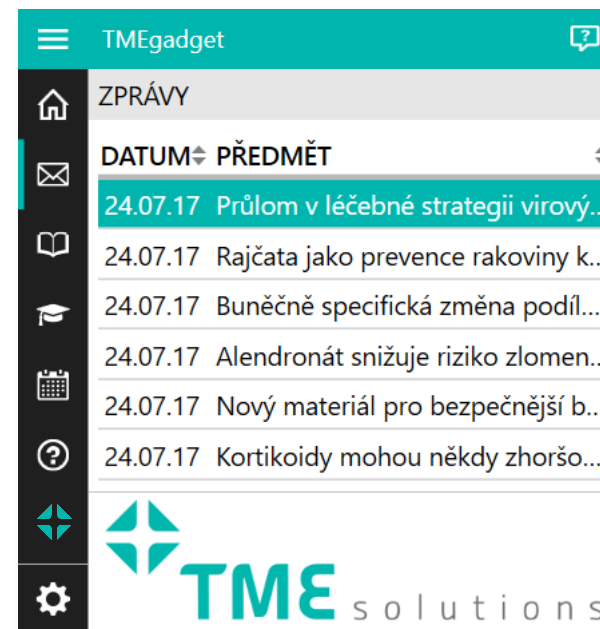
TMEgadget

ZPRÁVY

| DATUM | PŘEDMĚT |
|---|---|
| 24.07.17 | Průlom v léčebné strategii virový... |
| 24.07.17 | Rajčata jako prevence rakoviny k... |
| 24.07.17 | Buněčně specifická změna podíl... |
| 24.07.17 | Alendronát snižuje riziko zlomen... |
| 24.07.17 | Nový materiál pro bezpečnější b... |
| 24.07.17 | Kortikoidy mohou někdy zhoršo... |

TME solutions